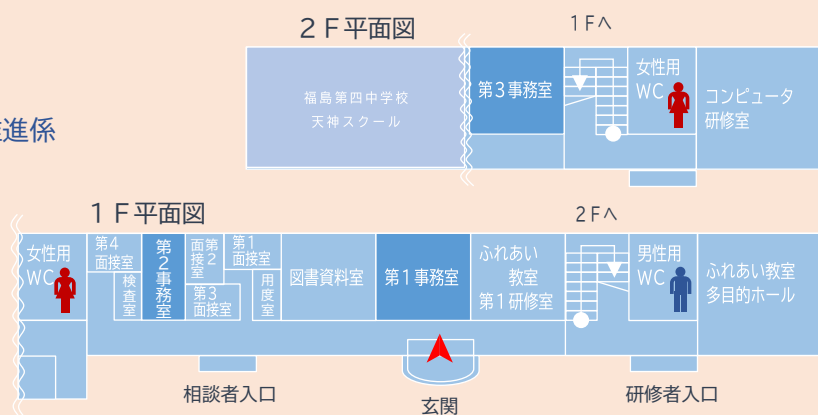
進係

２Ｆ平面図

１Ｆへ

福島第四中学校
天神スクール

第３事務室

女性用
ＷＣ

コンピュータ
研修室

１Ｆ平面図

２Ｆへ

女性用
ＷＣ

第４
面接室

検査室

第２事務室

面接室
第２

第３
面接室

第１
面接室

用度室

図書資料室

第１事務室

ふれあい
教室
第１研修室

男性用
ＷＣ

ふれあい教室
多目的ホール

相談者入口

玄関

研修者入口